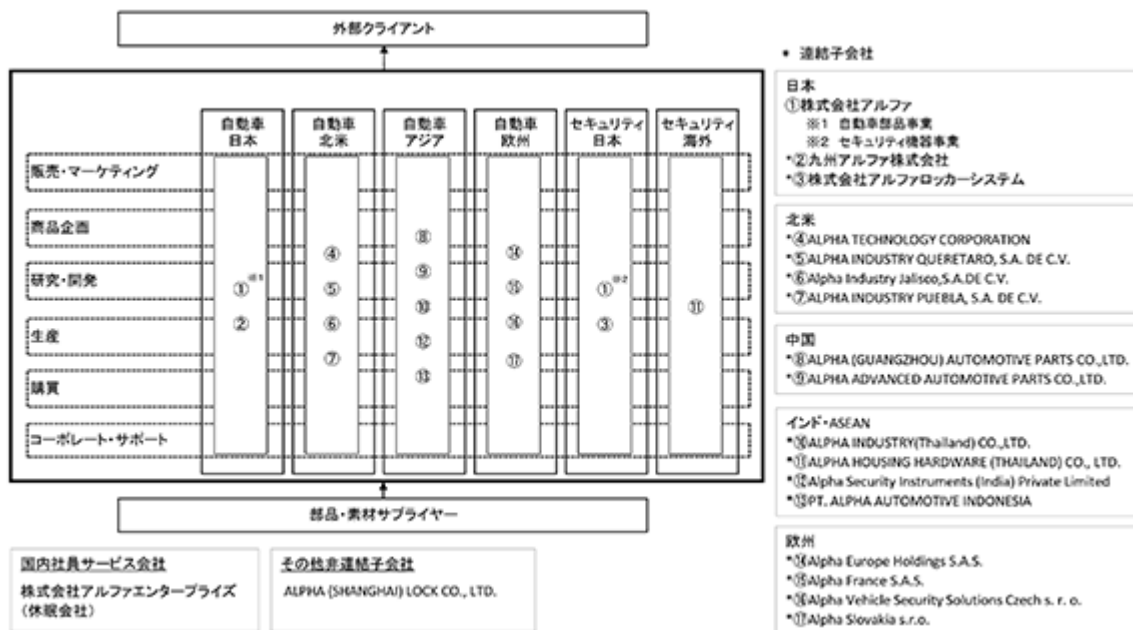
外部クライアント

自動車 日本

自動車 北米

自動車 アジア

自動車 欧州

セキュリティ 日本

セキュリティ 海外

販売・マーケティング

商品企画

研究・開発

生産

購買

コーポレート・サポート

①※1
②

④
⑤
⑥
⑦

⑧
⑨
⑩
⑫
⑬

⑭
⑮
⑯
⑰

①※2
③

⑪

部品・素材サプライヤー

国内社員サービス会社

株式会社アルファエンタープライズ (休眠会社)

その他非連結子会社

ALPHA (SHANGHAI) LOCK CO., LTD.

• 連結子会社

日本
①株式会社アルファ
※1 自動車部品事業
※2 セキュリティ機器事業
*②九州アルファ株式会社
*③株式会社アルファロッカーシステム

北米
*④ALPHA TECHNOLOGY CORPORATION
*⑤ALPHA INDUSTRY QUERETARO, S.A. DE C.V.
*⑥Alpha Industry Jalisco,S.A.DE C.V.
*⑦ALPHA INDUSTRY PUEBLA, S.A. DE C.V.

中国
*⑧ALPHA (GUANGZHOU) AUTOMOTIVE PARTS CO.,LTD.
*⑨ALPHA ADVANCED AUTOMOTIVE PARTS CO.,LTD.

インド・ASEAN
*⑩ALPHA INDUSTRY(Thailand) CO.,LTD.
*⑪ALPHA HOUSING HARDWARE (THAILAND) CO., LTD.
*⑫Alpha Security Instruments (India) Private Limited
*⑬PT. ALPHA AUTOMOTIVE INDONESIA

欧州
*⑭Alpha Europe Holdings S.A.S.
*⑮Alpha France S.A.S.
*⑯Alpha Vehicle Security Solutions Czech s. r. o.
*⑰Alpha Slovakia s.r.o.